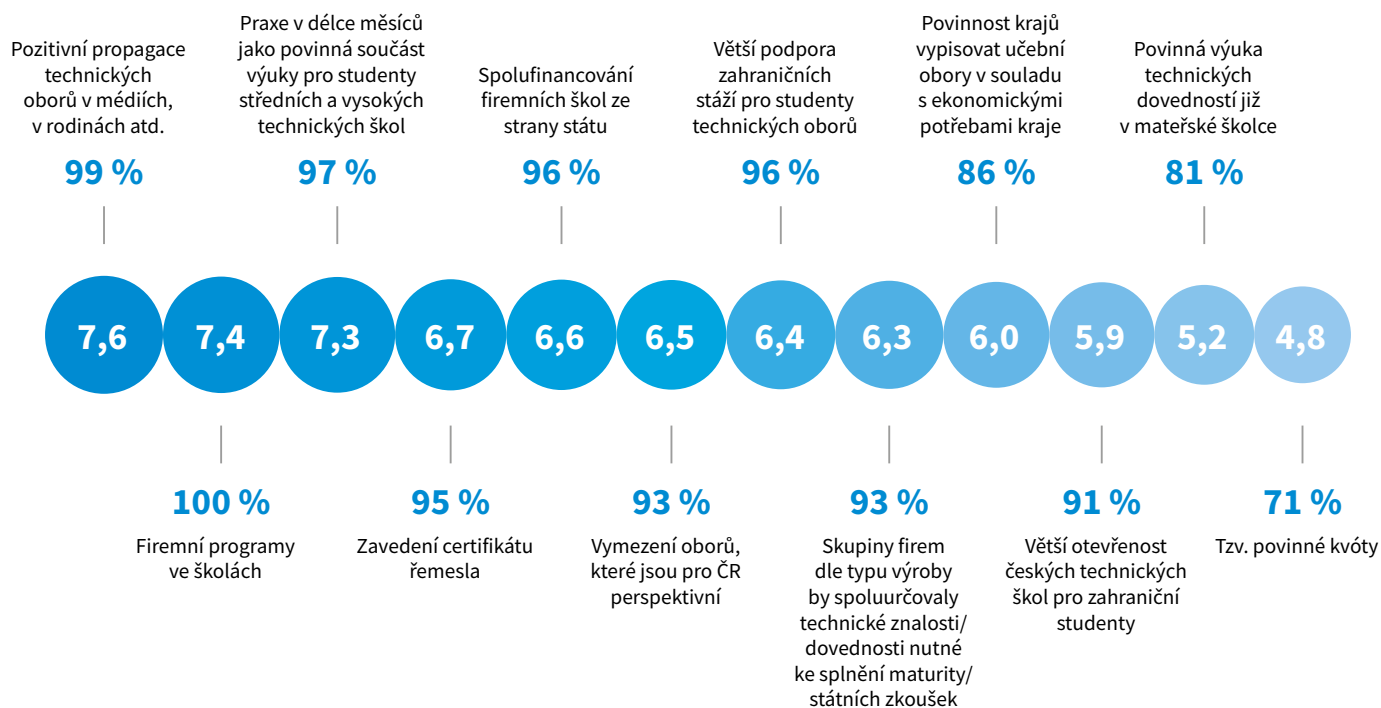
Pozitivní propagace technických oborů v médiích, v rodinách atd.

99 %

Praxe v délce měsíců jako povinná součást výuky pro studenty středních a vysokých technických škol

97 %

Spolufinancování firemních škol ze strany státu

96 %

Větší podpora zahraničních stáží pro studenty technických oborů

96 %

Povinnost krajů vypisovat učební obory v souladu s ekonomickými potřebami kraje

86 %

Povinná výuka technických dovedností již v mateřské školce

81 %

7,6

7,4

7,3

6,7

6,6

6,5

6,4

6,3

6,0

5,9

5,2

4,8

100 %

Firemní programy ve školách

95 %

Zavedení certifikátu řemesla

93 %

Vymezení oborů, které jsou pro ČR perspektivní

93 %

Skupiny firem dle typu výroby by spoluurčovaly technické znalosti/ dovednosti nutné ke splnění maturity/ státních zkoušek

91 %

Větší otevřenost českých technických škol pro zahraniční studenty

71 %

Tzv. povinné kvóty